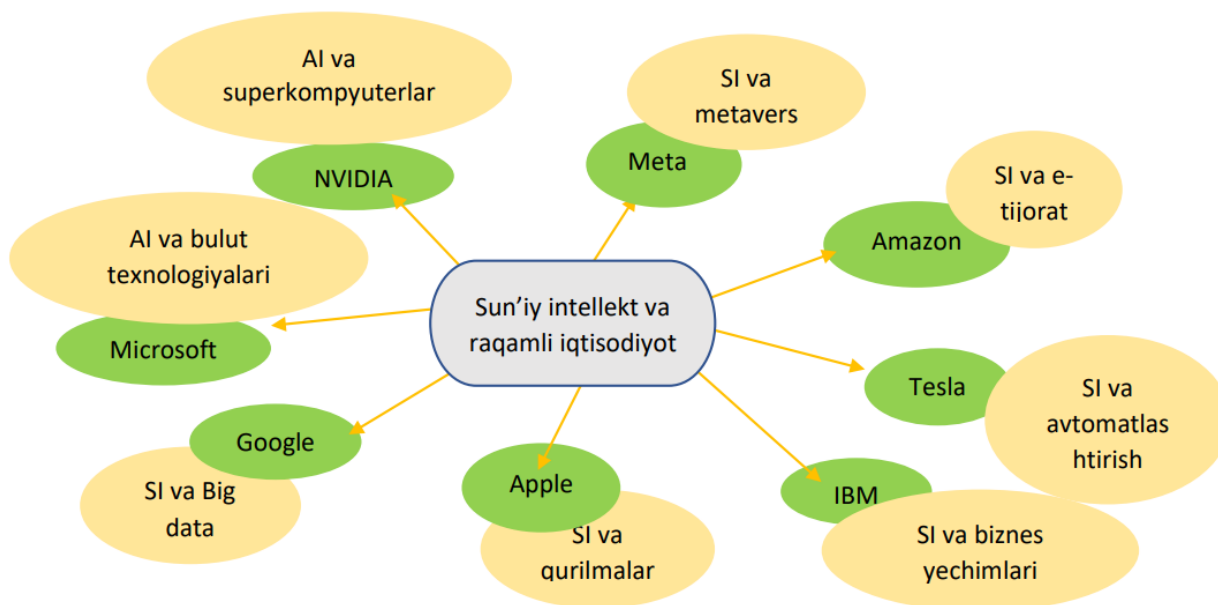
AI va superkompyuterlar

NVIDIA

SI va metavers

Meta

SI va e-tijorat

Amazon

AI va bulut texnologiyalari

Microsoft

Sun’iy intellekt va raqamli iqtisodiyot

Tesla

SI va avtomatlashtirish

Google

SI va Big data

Apple

SI va qurilmalar

IBM

SI va biznes yechimlari